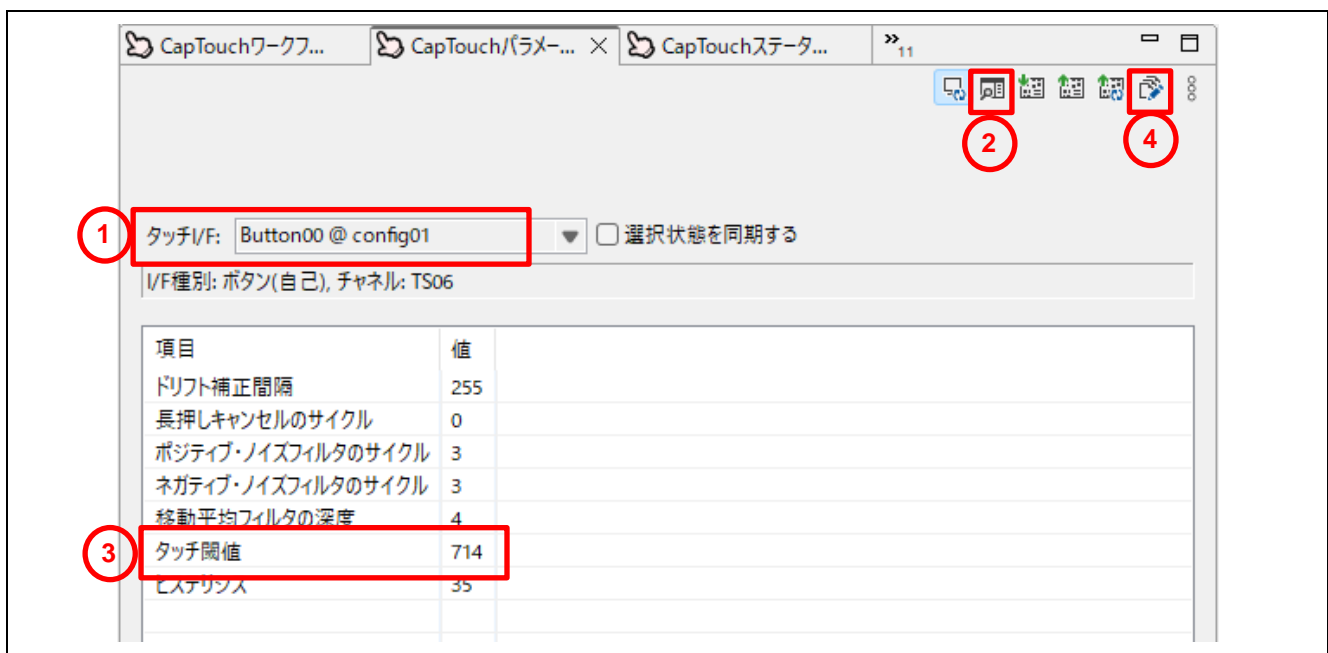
CapTouchワークフ... CapTouchパラメー... × CapTouchステータ... »11

2 4

1 タッチI/F: Button00 @ config01 ▼ 選択状態を同期する

I/F種別: ボタン(自己), チャネル: TS06

| 項目 | 値 |
|---|---|
| ドリフト補正間隔 | 255 |
| 長押しキャンセルのサイクル | 0 |
| ポジティブ・ノイズフィルタのサイクル | 3 |
| ネガティブ・ノイズフィルタのサイクル | 3 |
| 移動平均フィルタの深度 | 4 |
| タッチ閾値 | 714 |
| ヒステリシス | 35 |

3